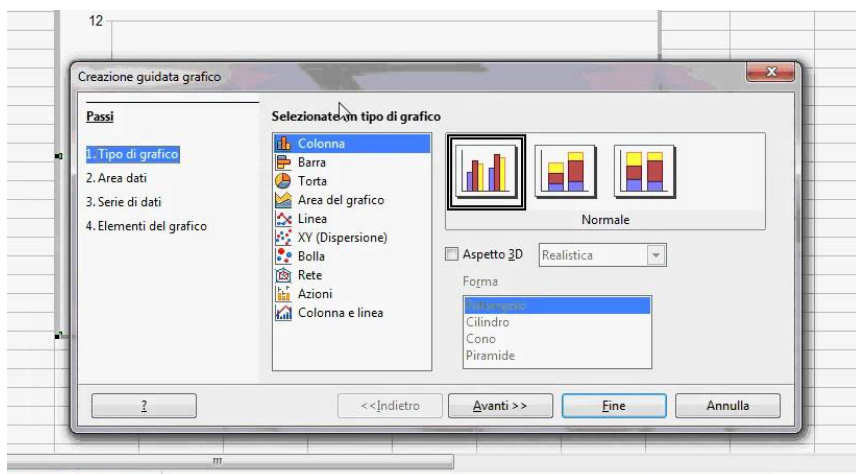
12

Creazione guidata grafico

Passi

1. Tipo di grafico
2. Area dati
3. Serie di dati
4. Elementi del grafico

Selezionate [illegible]n tipo di grafico

Colonna
Barra
Torta
Area del grafico
Linea
XY (Dispersione)
Bolla
Rete
Azioni
Colonna e linea

Normale

Aspetto 3D
Realistica

Forma
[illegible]
Cilindro
Cono
Piramide

?
<<Indietro
Avanti >>
Fine
Annulla